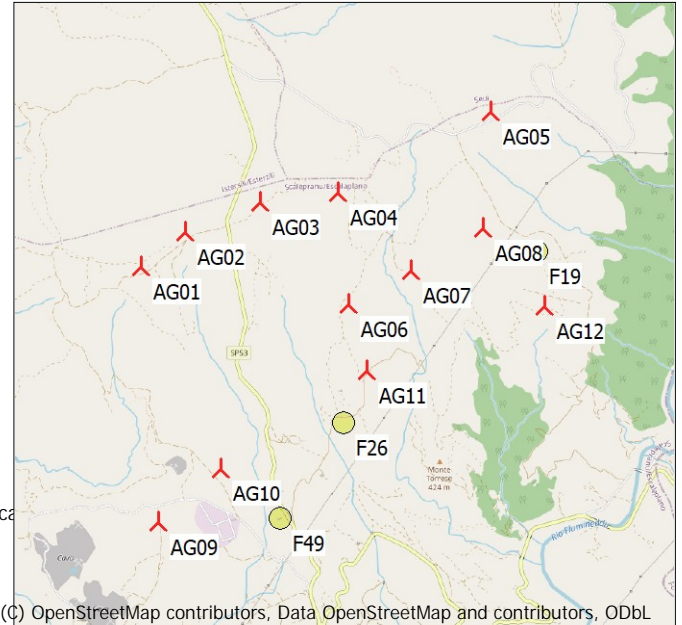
Seui
AG05
Isterzi/Esterzili
Scalepranu/Escalaplano
AG03
AG04
AG02
AG08
F19
AG01
AG07
AG12
AG06
SP53
AG11
F26
Monte Torrese 424 m
AG10
ca
F49
AG09
Rio Flumineddu
(Ȼ) OpenStreetMap contributors, Data OpenStreetMap and contributors, ODbL